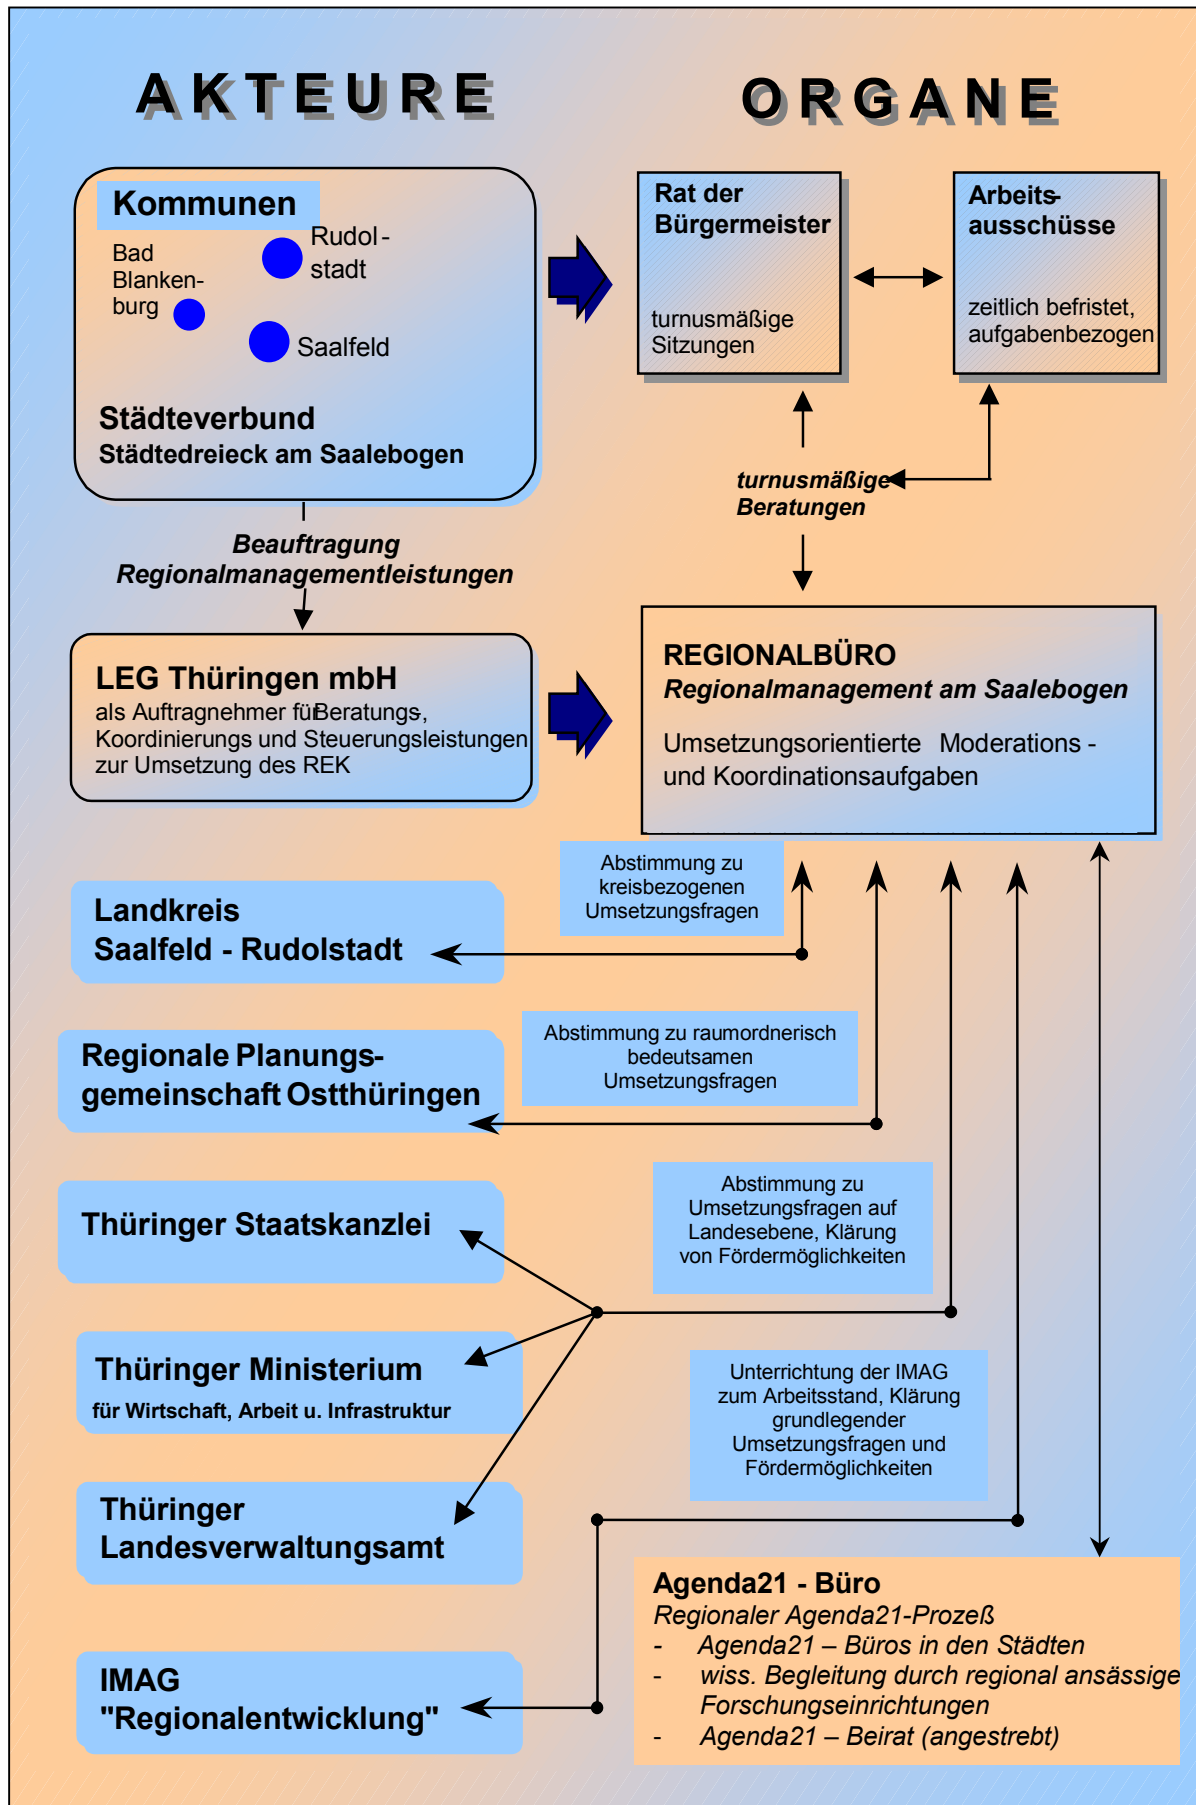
AKTEURE

ORGANE

Kommunen

Bad Blankenburg

Rudolstadt

Saalfeld

Städteverbund
Städtedreieck am Saalebogen

Rat der Bürgermeister

turnusmäßige Sitzungen

Arbeitsausschüsse

zeitlich befristet, aufgabenbezogen

turnusmäßige Beratungen

Beauftragung
Regionalmanagementleistungen

LEG Thüringen mbH
als Auftragnehmer für Beratungs, Koordinierungs und Steuerungsleistungen zur Umsetzung des REK

REGIONALBÜRO
Regionalmanagement am Saalebogen

Umsetzungsorientierte Moderations - und Koordinationsaufgaben

Abstimmung zu kreisbezogenen Umsetzungsfragen

Landkreis
Saalfeld - Rudolstadt

Abstimmung zu raumordnerisch bedeutsamen Umsetzungsfragen

Regionale Planungsgemeinschaft Ostthüringen

Abstimmung zu Umsetzungsfragen auf Landesebene, Klärung von Fördermöglichkeiten

Thüringer Staatskanzlei

Thüringer Ministerium
für Wirtschaft, Arbeit u. Infrastruktur

Unterrichtung der IMAG zum Arbeitsstand, Klärung grundlegender Umsetzungsfragen und Fördermöglichkeiten

Thüringer Landesverwaltungsamt

Agenda21 - Büro
Regionaler Agenda21-Prozeß
- Agenda21 – Büros in den Städten
- wiss. Begleitung durch regional ansässige Forschungseinrichtungen
- Agenda21 – Beirat (angestrebt)

IMAG
"Regionalentwicklung"